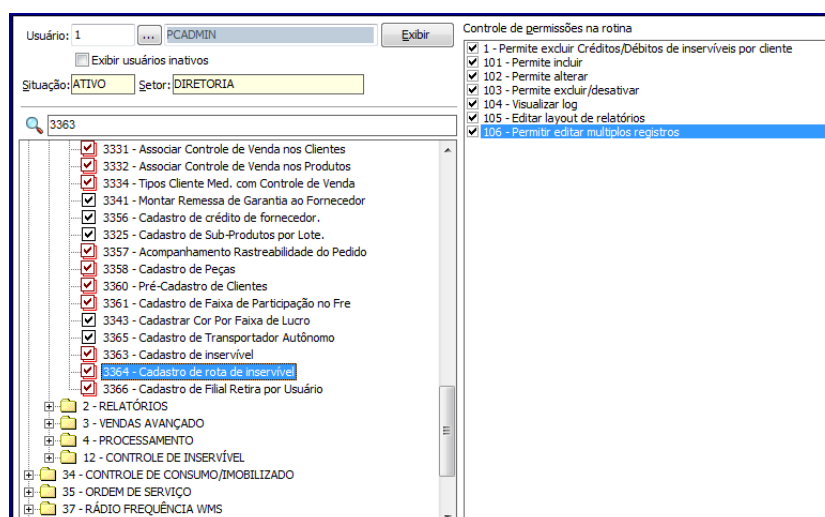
Usuário: 1 ... PCADMIN Exibir

Exibir usuários inativos

Situação: ATIVO Setor: DIRETORIA

3363

3331 - Associar Controle de Venda nos Clientes
3332 - Associar Controle de Venda nos Produtos
3334 - Tipos Cliente Med. com Controle de Venda
3341 - Montar Remessa de Garantia ao Fornecedor
3356 - Cadastro de crédito de fornecedor.
3325 - Cadastro de Sub-Produtos por Lote.
3357 - Acompanhamento Rastreabilidade do Pedido
3358 - Cadastro de Peças
3360 - Pré-Cadastro de Clientes
3361 - Cadastro de Faixa de Participação no Fre
3343 - Cadastrar Cor Por Faixa de Lucro
3365 - Cadastro de Transportador Autônomo
3363 - Cadastro de inservível
3364 - Cadastro de rota de inservível
3366 - Cadastro de Filial Retira por Usuário
2 - RELATÓRIOS
3 - VENDAS AVANÇADO
4 - PROCESSAMENTO
12 - CONTROLE DE INSERVÍVEL
34 - CONTROLE DE CONSUMO/IMOBILIZADO
35 - ORDEM DE SERVIÇO
37 - RÁDIO FREQUÊNCIA WMS

Controle de permissões na rotina

1 - Permite excluir Créditos/Débitos de inservíveis por cliente
101 - Permite incluir
102 - Permite alterar
103 - Permite excluir/desativar
104 - Visualizar log
105 - Editar layout de relatórios
106 - Permitir editar multiplos registros